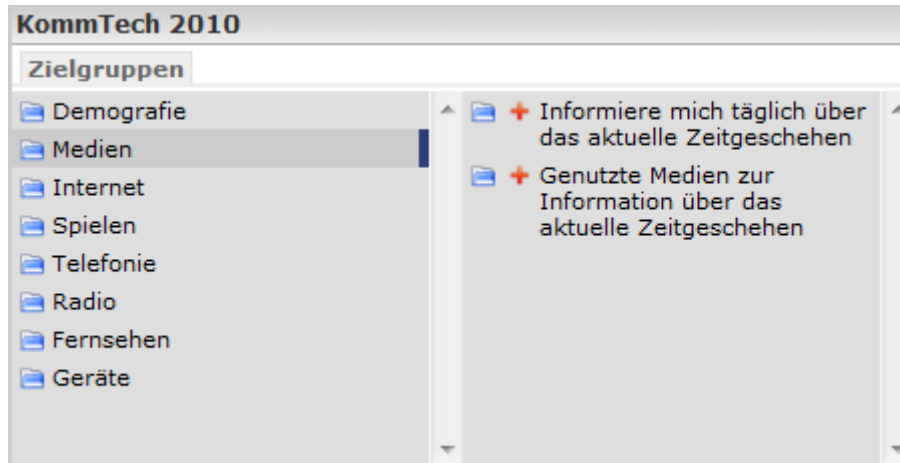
KommTech 2010

Zielgruppen

Demografie
Medien
Internet
Spielen
Telefonie
Radio
Fernsehen
Geräte

+ Informiere mich täglich über das aktuelle Zeitgeschehen

+ Genutzte Medien zur Information über das aktuelle Zeitgeschehen